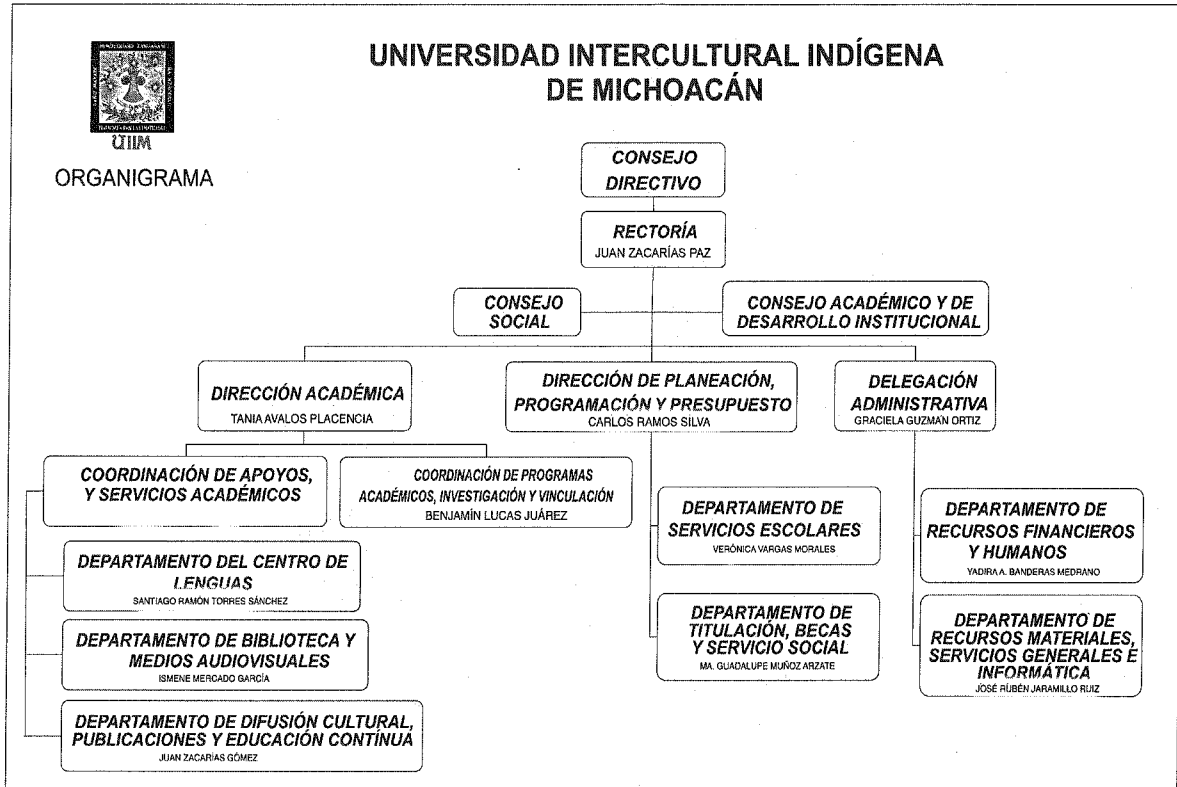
UIIM

ORGANIGRAMA

UNIVERSIDAD INTERCULTURAL INDÍGENA DE MICHOACÁN

CONSEJO DIRECTIVO

RECTORÍA
JUAN ZACARÍAS PAZ

CONSEJO SOCIAL

CONSEJO ACADÉMICO Y DE DESARROLLO INSTITUCIONAL

DIRECCIÓN ACADÉMICA
TANIA AVALOS PLACENCIA

DIRECCIÓN DE PLANEACIÓN, PROGRAMACIÓN Y PRESUPUESTO
CARLOS RAMOS SILVA

DELEGACIÓN ADMINISTRATIVA
GRACIELA GUZMÁN ORTIZ

COORDINACIÓN DE APOYOS, Y SERVICIOS ACADÉMICOS

COORDINACIÓN DE PROGRAMAS ACADÉMICOS, INVESTIGACIÓN Y VINCULACIÓN
BENJAMÍN LUCAS JUÁREZ

DEPARTAMENTO DEL CENTRO DE LENGUAS
SANTIAGO RAMÓN TORRES SÁNCHEZ

DEPARTAMENTO DE BIBLIOTECA Y MEDIOS AUDIOVISUALES
ISMENE MERCADO GARCÍA

DEPARTAMENTO DE DIFUSIÓN CULTURAL, PUBLICACIONES Y EDUCACIÓN CONTÍNUA
JUAN ZACARÍAS GÓMEZ

DEPARTAMENTO DE SERVICIOS ESCOLARES
VERÓNICA VARGAS MORALES

DEPARTAMENTO DE TITULACIÓN, BECAS Y SERVICIO SOCIAL
MA. GUADALUPE MUÑOZ ARZATE

DEPARTAMENTO DE RECURSOS FINANCIEROS Y HUMANOS
YADIRA A. BANDERAS MEDRANO

DEPARTAMENTO DE RECURSOS MATERIALES, SERVICIOS GENERALES E INFORMÁTICA
JOSÉ RÚBEN JARAMILLO RUIZ